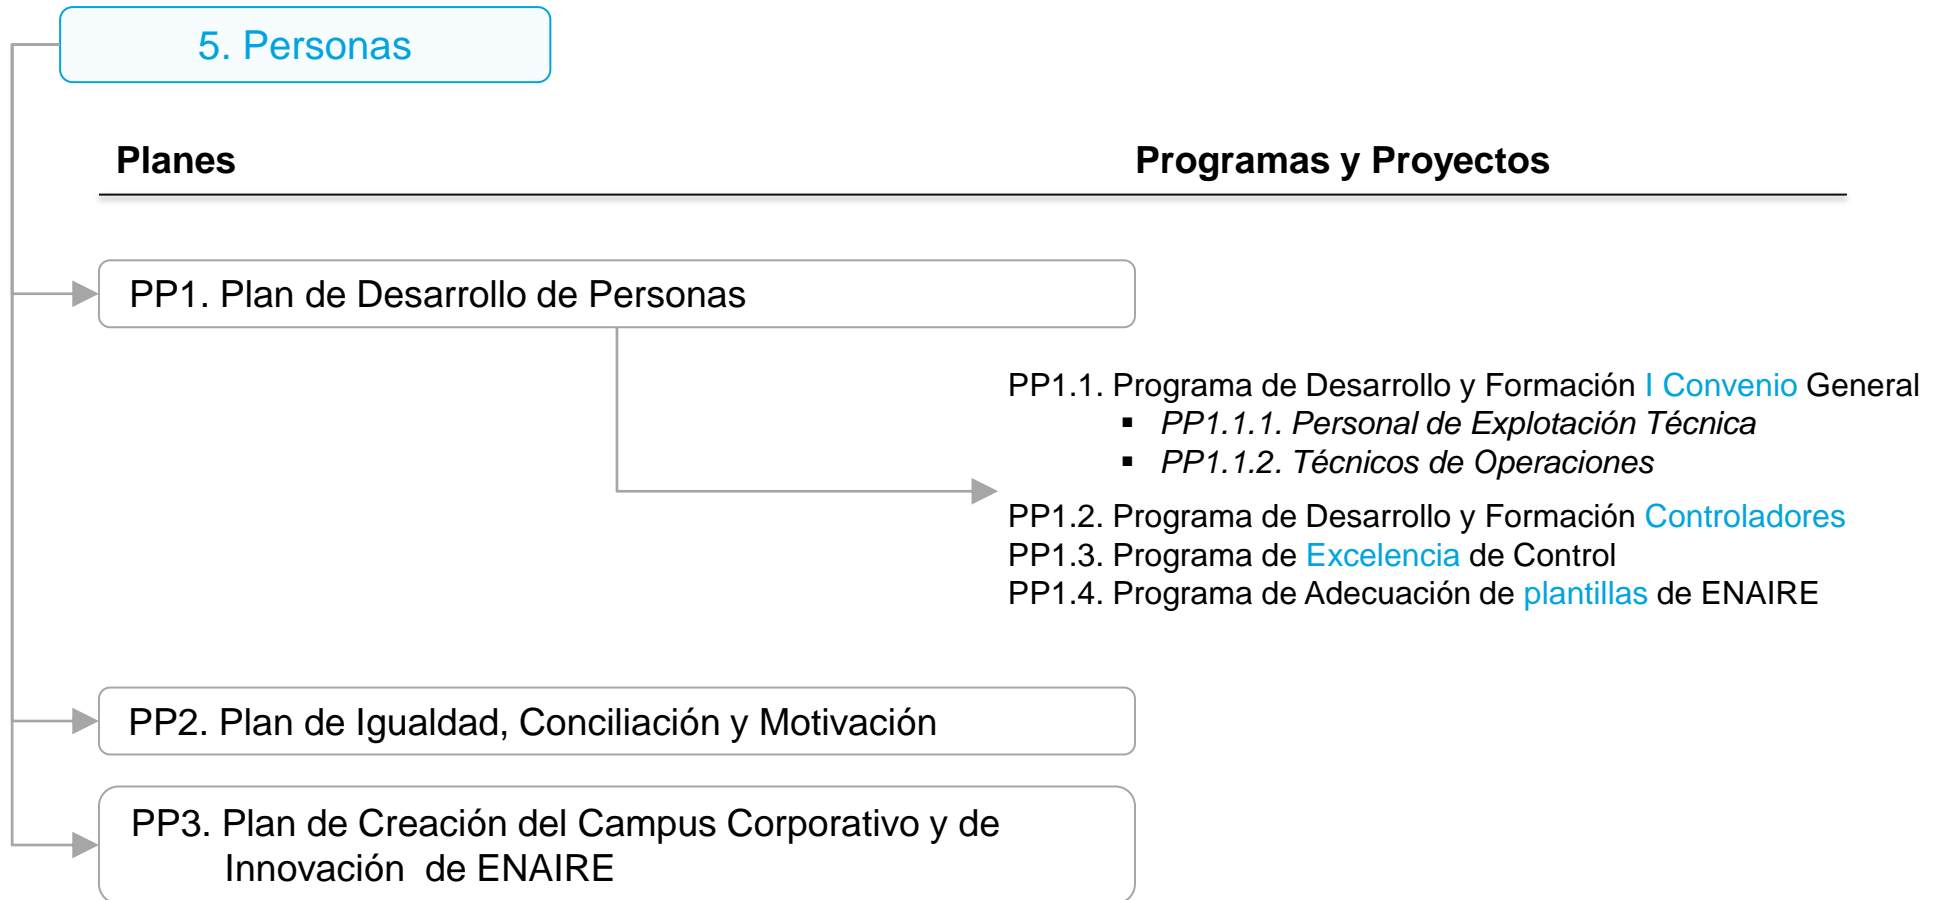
5. Personas

Planes

Programas y Proyectos

PP1. Plan de Desarrollo de Personas

PP1.1. Programa de Desarrollo y Formación I Convenio General
- *PP1.1.1. Personal de Explotación Técnica*
- *PP1.1.2. Técnicos de Operaciones*

PP1.2. Programa de Desarrollo y Formación Controladores
PP1.3. Programa de Excelencia de Control
PP1.4. Programa de Adecuación de plantillas de ENAIRE

PP2. Plan de Igualdad, Conciliación y Motivación

PP3. Plan de Creación del Campus Corporativo y de Innovación de ENAIRE